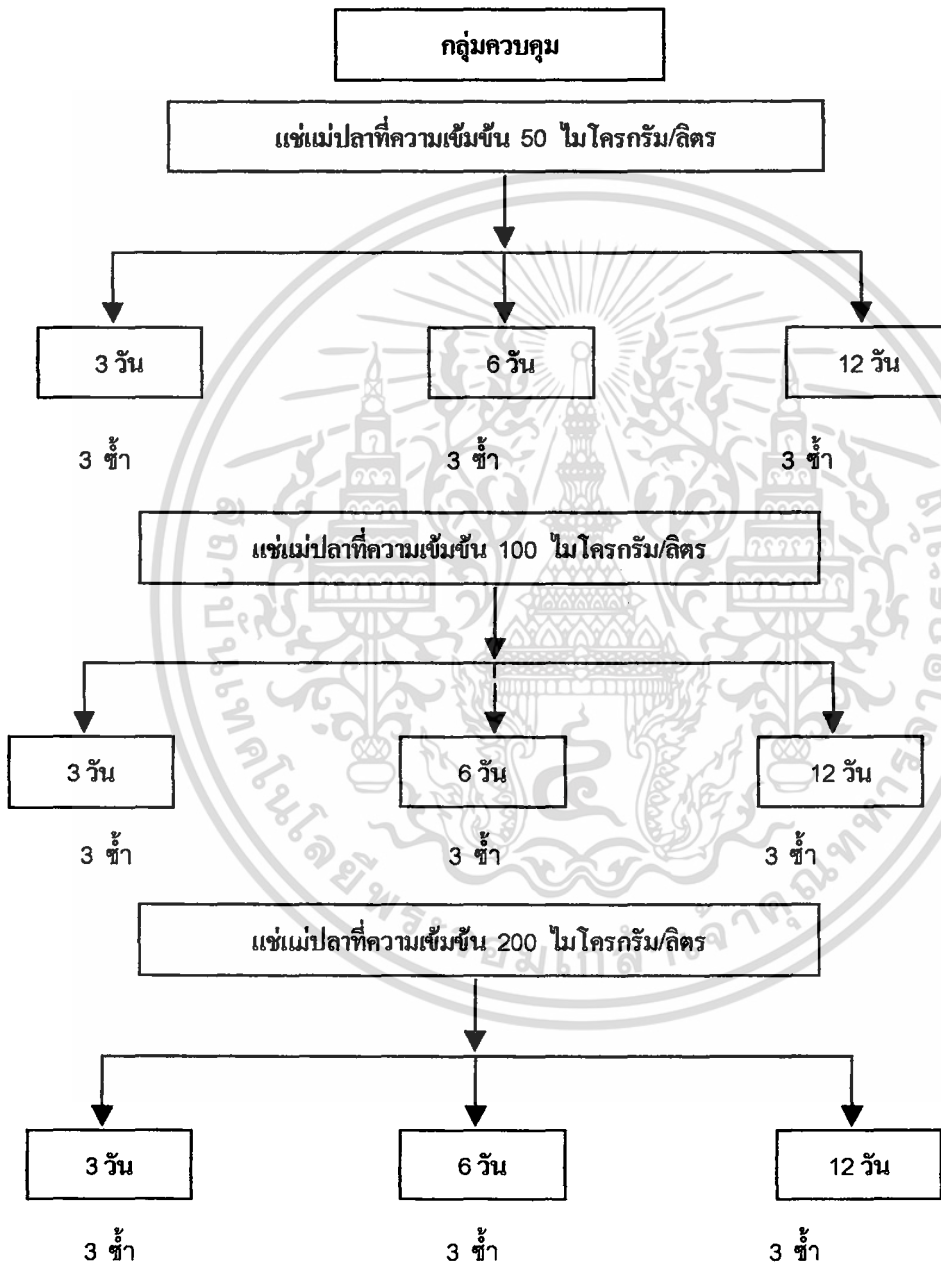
กลุ่มควบคุม

แช่แม่ปลาที่ความเข้มข้น 50 ไมโครกรัม/ลิตร

3 วัน

6 วัน

12 วัน

3 ซ้ำ

3 ซ้ำ

3 ซ้ำ

แช่แม่ปลาที่ความเข้มข้น 100 ไมโครกรัม/ลิตร

3 วัน

6 วัน

12 วัน

3 ซ้ำ

3 ซ้ำ

3 ซ้ำ

แช่แม่ปลาที่ความเข้มข้น 200 ไมโครกรัม/ลิตร

3 วัน

6 วัน

12 วัน

3 ซ้ำ

3 ซ้ำ

3 ซ้ำ